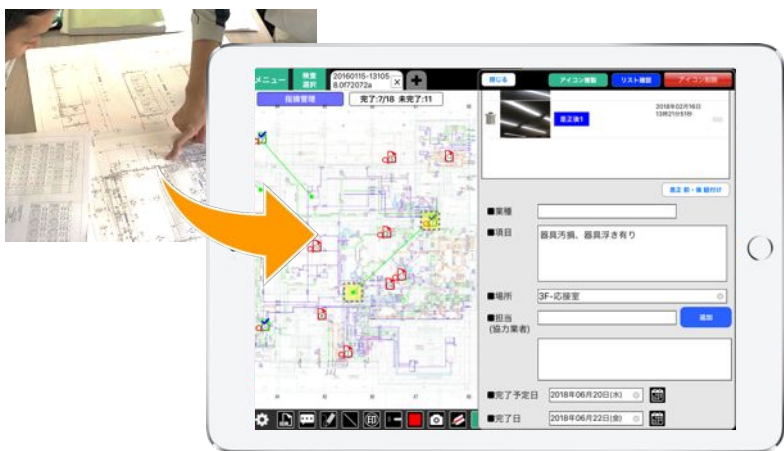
メニュー
検索選択
20160115-131056.0f72072a
指摘管理
完了:7/18 未完了:11
閉じる
アイコン複製
リスト確認
アイコン削除
是正後1
2018年02月16日 13時21分51秒
是正 前・後 紐付け
■業種
■項目
器具汚損、器具浮き有り
■場所
3F-応接室
■担当 (協力業者)
追加
■完了予定日
2018年06月20日(水)
■完了日
2018年06月22日(金)